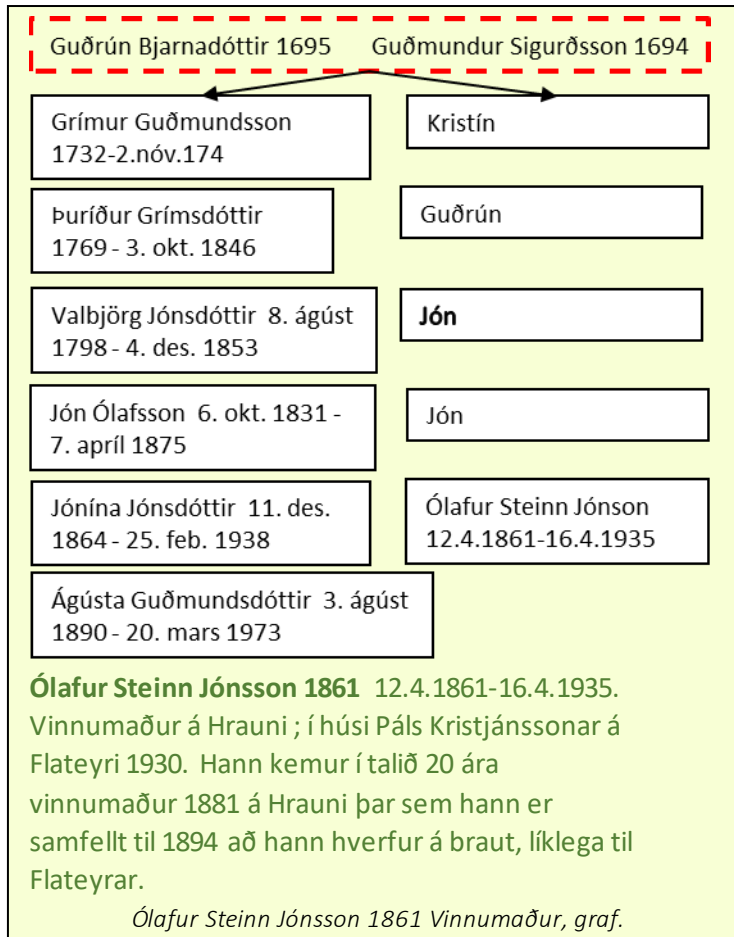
Guðrún Bjarnadóttir 1695 Guðmundur Sigurðsson 1694

Grímur Guðmundsson 1732-2.nóv.174

Kristín

Þuríður Grímsdóttir 1769 - 3. okt. 1846

Guðrún

Valbjörg Jónsdóttir 8. ágúst 1798 - 4. des. 1853

**Jón**

Jón Ólafsson 6. okt. 1831 - 7. apríl 1875

Jón

Jónína Jónsdóttir 11. des. 1864 - 25. feb. 1938

Ólafur Steinn Jónson 12.4.1861-16.4.1935

Ágústa Guðmundsdóttir 3. ágúst 1890 - 20. mars 1973

**Ólafur Steinn Jónsson 1861** 12.4.1861-16.4.1935. Vinnumaður á Hrauni ; í húsi Páls Kristjánssonar á Flateyri 1930. Hann kemur í talið 20 ára vinnumaður 1881 á Hrauni þar sem hann er samfellt til 1894 að hann hverfur á braut, líklega til Flateyrar.

*Ólafur Steinn Jónsson 1861 Vinnumaður, graf.*